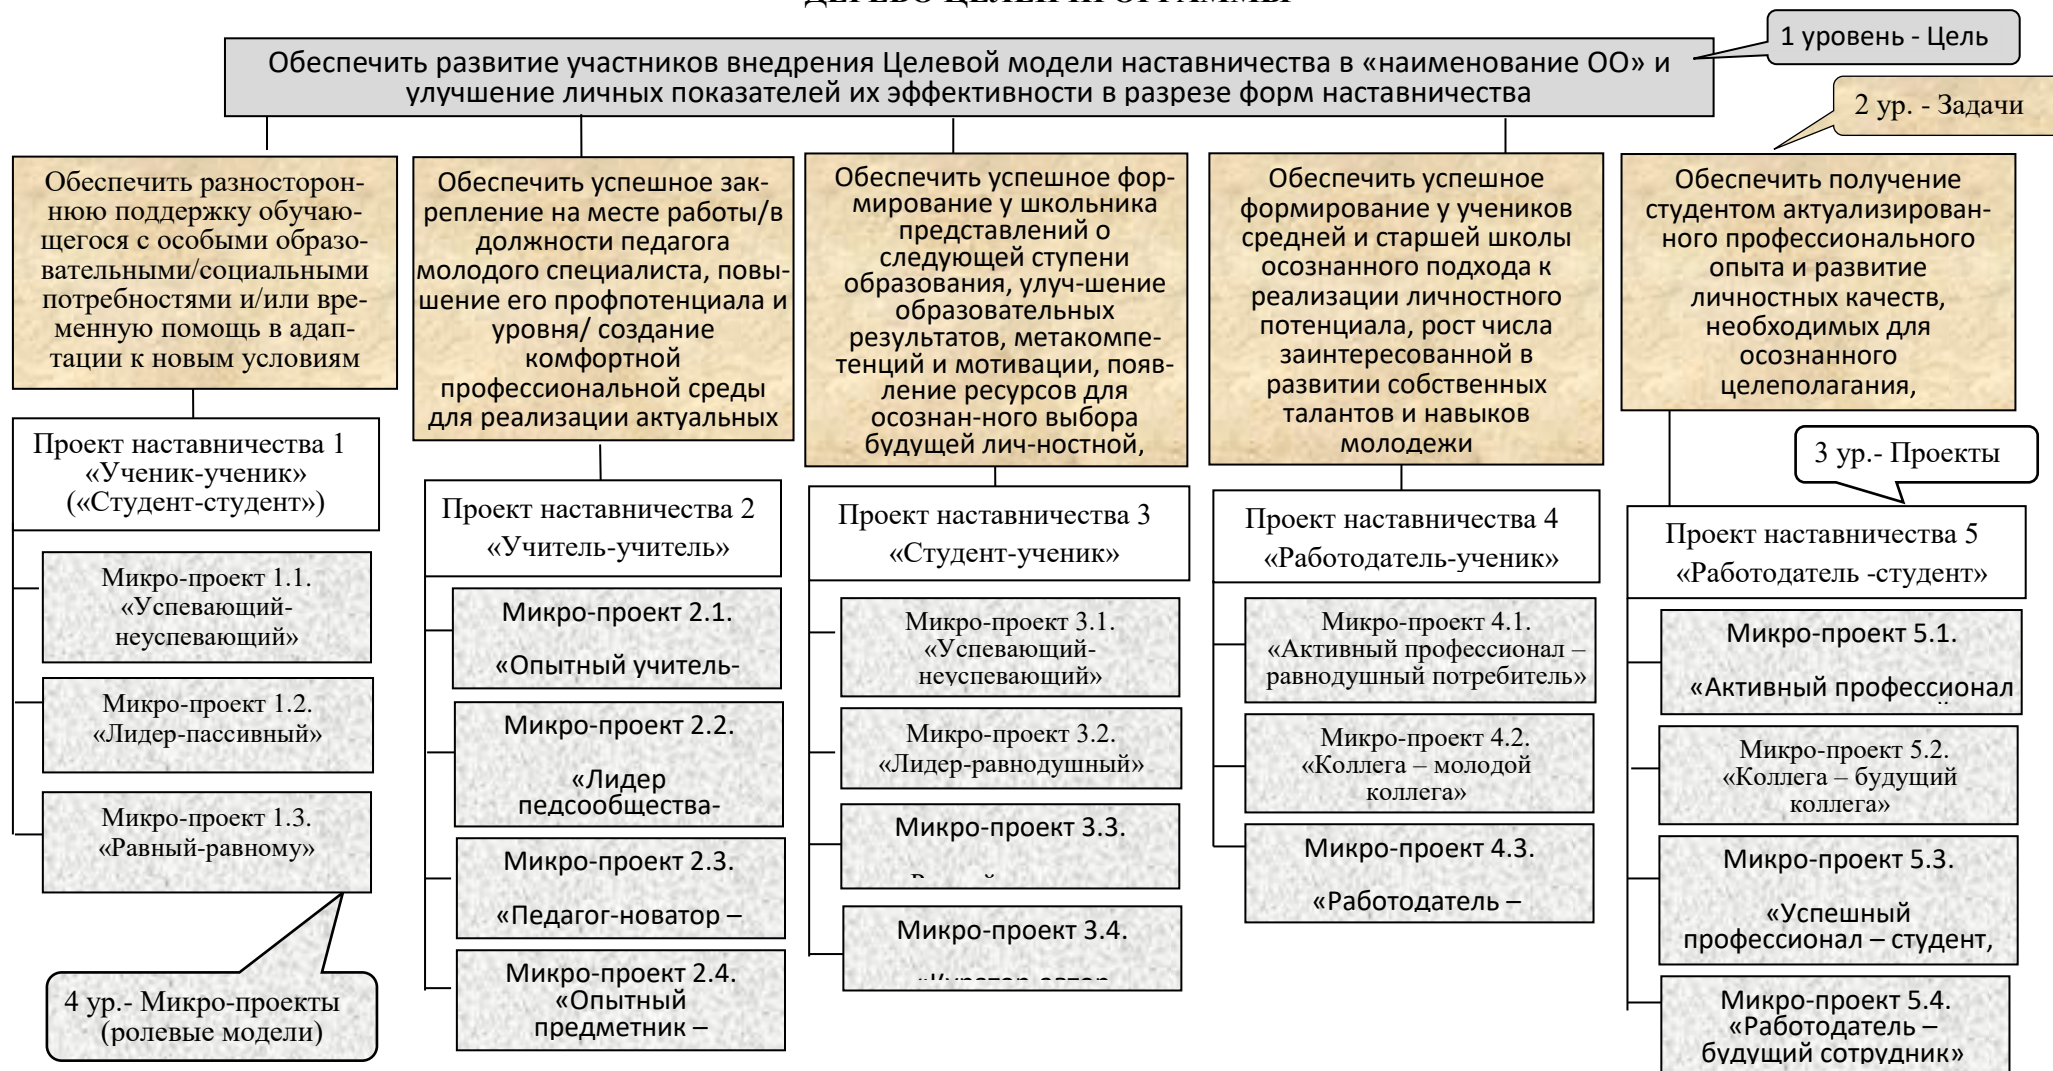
ДЕРЕВО ЦЕЛЕЙ ПРОГРАММЫ

1 уровень - Цель

Обеспечить развитие участников внедрения Целевой модели наставничества в «наименование ОО» и улучшение личных показателей их эффективности в разрезе форм наставничества

2 ур. - Задачи

Обеспечить разностороннюю поддержку обучающегося с особыми образовательными/социальными потребностями и/или временную помощь в адаптации к новым условиям

Обеспечить успешное закрепление на месте работы/в должности педагога молодого специалиста, повышение его профпотенциала и уровня/ создание комфортной профессиональной среды для реализации актуальных

Обеспечить успешное формирование у школьника представлений о следующей ступени образования, улуч-шение образовательных результатов, метакомпетенций и мотивации, появление ресурсов для осознан-ного выбора будущей лич-ностной,

Обеспечить успешное формирование у учеников средней и старшей школы осознанного подхода к реализации личностного потенциала, рост числа заинтересованной в развитии собственных талантов и навыков молодежи

Обеспечить получение студентом актуализированного профессионального опыта и развитие личностных качеств, необходимых для осознанного целеполагания,

3 ур.- Проекты

Проект наставничества 1 «Ученик-ученик» («Студент-студент»)

Микро-проект 1.1. «Успевающий-неуспевающий»

Микро-проект 1.2. «Лидер-пассивный»

Микро-проект 1.3. «Равный-равному»

4 ур.- Микро-проекты (ролевые модели)

Проект наставничества 2 «Учитель-учитель»

Микро-проект 2.1.

«Опытный учитель-

Микро-проект 2.2.

«Лидер педсообщества-

Микро-проект 2.3.

«Педагог-новатор –

Микро-проект 2.4. «Опытный предметник –

Проект наставничества 3 «Студент-ученик»

Микро-проект 3.1. «Успевающий-неуспевающий»

Микро-проект 3.2. «Лидер-равнодушный»

Микро-проект 3.3.

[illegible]

Микро-проект 3.4.

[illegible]

Проект наставничества 4 «Работодатель-ученик»

Микро-проект 4.1. «Активный профессионал – равнодушный потребитель»

Микро-проект 4.2. «Коллега – молодой коллега»

Микро-проект 4.3.

«Работодатель –

Проект наставничества 5 «Работодатель -студент»

Микро-проект 5.1.

«Активный профессионал

Микро-проект 5.2. «Коллега – будущий коллега»

Микро-проект 5.3.

«Успешный профессионал – студент,

Микро-проект 5.4. «Работодатель – будущий сотрудник»